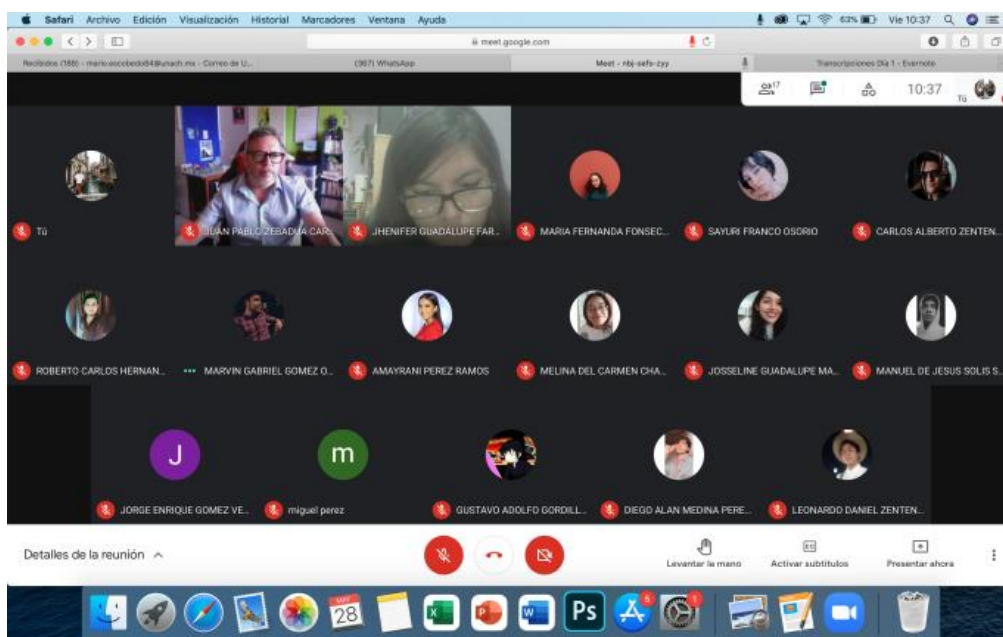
Safari Archivo Edición Visualización Historial Marcadores Ventana Ayuda

63% Vie 10:37

meet.google.com

Recibidos (188) - mario.escobedo84@unach.mx - Correo de U... (367) WhatsApp Meet - nbj-sefs-zyy Transcripciones Día 1 - Evernote

17

10:37

Tú

Tú

JUAN PABLO ZEBADUA CAR...

JHENIFER GUADALUPE FAR...

MARIA FERNANDA FONSEC...

SAYURI FRANCO OSORIO

CARLOS ALBERTO ZENTEN...

ROBERTO CARLOS HERNAN...

MARVIN GABRIEL GOMEZ O...

AMAYRANI PEREZ RAMOS

MELINA DEL CARMEN CHA...

JOSSELINE GUADALUPE MA...

MANUEL DE JESUS SOLIS S...

J

m

JORGE ENRIQUE GOMEZ VE...

miguel perez

GUSTAVO ADOLFO GORDILL...

DIEGO ALAN MEDINA PERE...

LEONARDO DANIEL ZENTEN...

Detalles de la reunión

Levantar la mano

Activar subtítulos

Presentar ahora

28

Ps

5

1